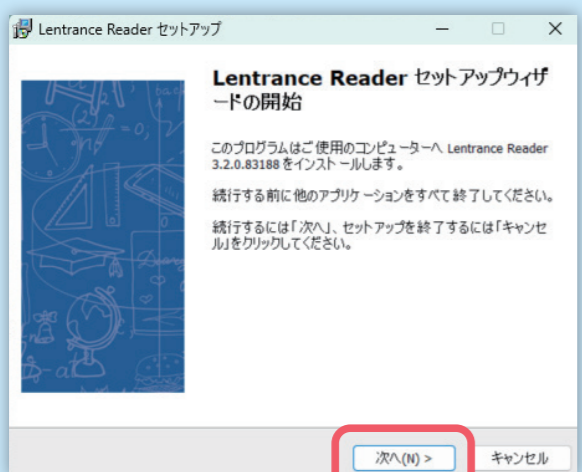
Lentrance Reader セットアップ

Lentrance Reader セットアップウィザードの開始

このプログラムはご使用のコンピューターへ Lentrance Reader 3.2.0.83188 をインストールします。

続行する前に他のアプリケーションをすべて終了してください。

続行するには「次へ」、セットアップを終了するには「キャンセル」をクリックしてください。

次へ(N) >
キャンセル